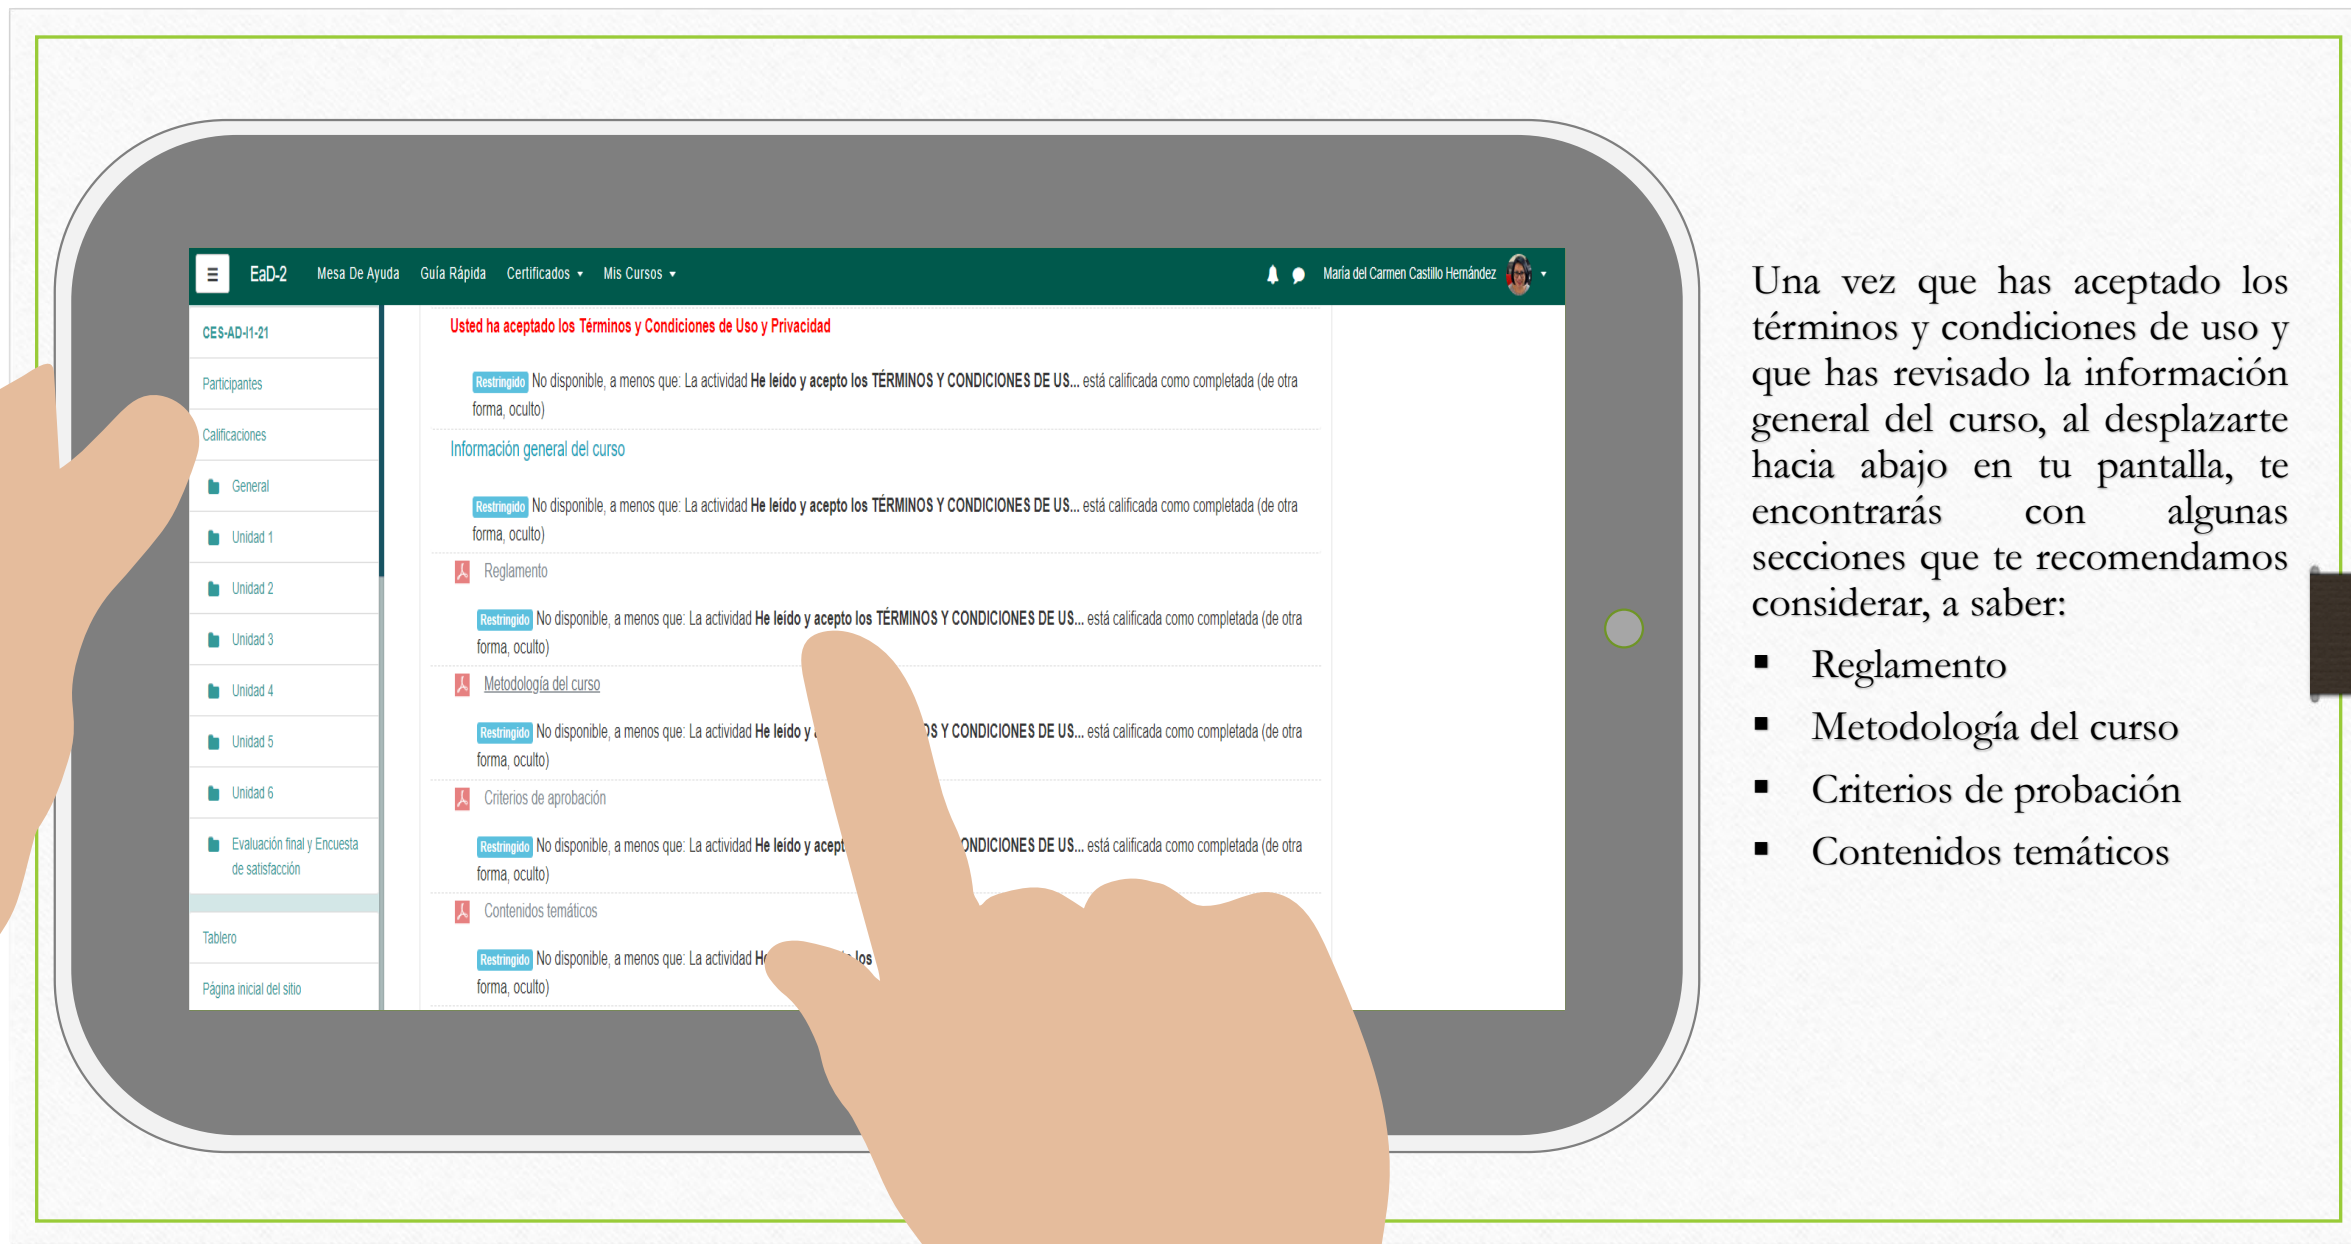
EaD-2 Mesa De Ayuda Guía Rápida Certificados ▾ Mis Cursos ▾

María del Carmen Castillo Hernández ▾

CES-AD-I1-21
Participantes
Calificaciones
General
Unidad 1
Unidad 2
Unidad 3
Unidad 4
Unidad 5
Unidad 6
Evaluación final y Encuesta de satisfacción
Tablero
Página inicial del sitio

Usted ha aceptado los Términos y Condiciones de Uso y Privacidad

Restringido No disponible, a menos que: La actividad **He leído y acepto los TÉRMINOS Y CONDICIONES DE US...** está calificada como completada (de otra forma, oculto)

Información general del curso

Restringido No disponible, a menos que: La actividad **He leído y acepto los TÉRMINOS Y CONDICIONES DE US...** está calificada como completada (de otra forma, oculto)

Reglamento

Restringido No disponible, a menos que: La actividad **He leído y acepto los TÉRMINOS Y CONDICIONES DE US...** está calificada como completada (de otra forma, oculto)

Metodología del curso

Restringido No disponible, a menos que: La actividad **He leído y** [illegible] **OS Y CONDICIONES DE US...** está calificada como completada (de otra forma, oculto)

Criterios de aprobación

Restringido No disponible, a menos que: La actividad **He leído y acept** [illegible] **ONDICIONES DE US...** está calificada como completada (de otra forma, oculto)

Contenidos temáticos

Restringido No disponible, a menos que: La actividad **H**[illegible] **los** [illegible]
forma, oculto)

Una vez que has aceptado los términos y condiciones de uso y que has revisado la información general del curso, al desplazarte hacia abajo en tu pantalla, te encontrarás con algunas secciones que te recomendamos considerar, a saber:

▪ Reglamento
▪ Metodología del curso
▪ Criterios de probación
▪ Contenidos temáticos